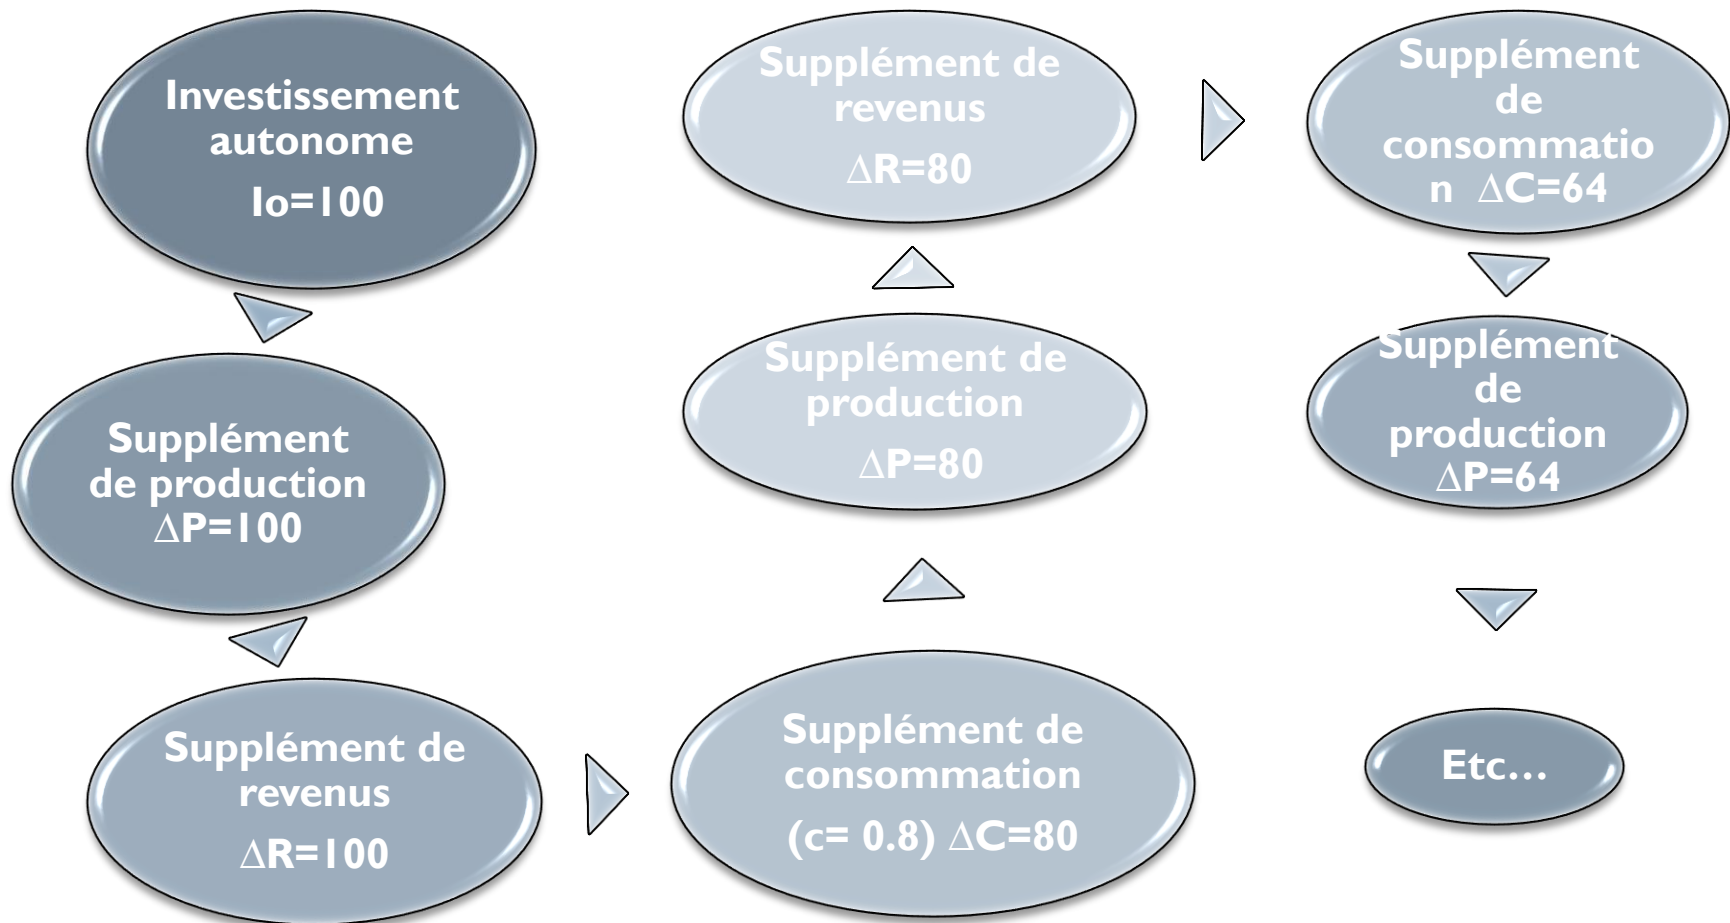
Investissement autonome

Io=100

Supplément de production $\Delta$P=100

Supplément de revenus

$\Delta$R=100

Supplément de consommation

(c= 0.8) $\Delta$C=80

Supplément de production

$\Delta$P=80

Supplément de revenus

$\Delta$R=80

Supplément de consommatio n $\Delta$C=64

Supplément de production $\Delta$P=64

Etc…